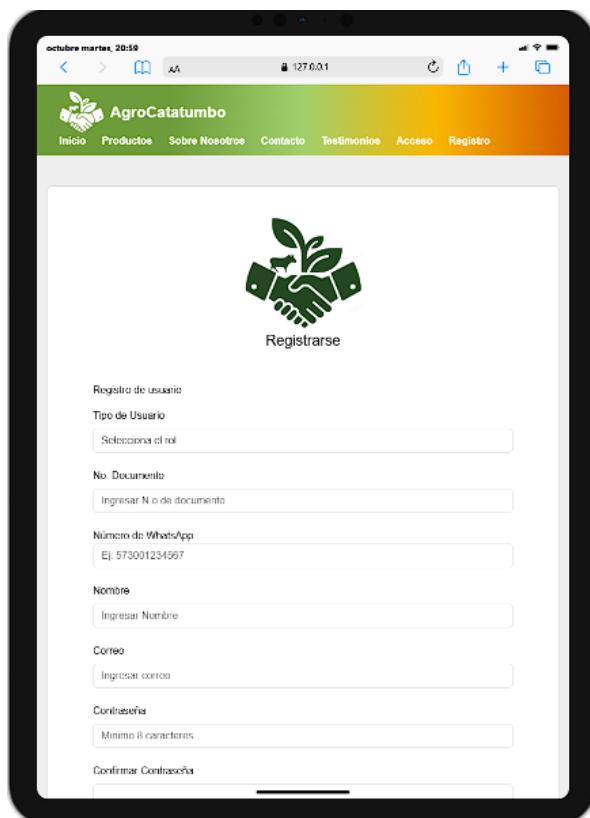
octubre martes, 20:59

AA 127.0.0.1

AgroCatatumbo

Inicio Productos Sobre Nosotros Contacto Testimonios Acceso Registro

Registrarse

Registro de usuario

Tipo de Usuario

Selecciona el rol

No. Documento

Ingresar N.o de documento

Número de WhatsApp

Ej. 573001234567

Nombre

Ingresar Nombre

Correo

Ingresar correo

Contraseña

Mínimo 8 caracteres

Confirmar Contraseña